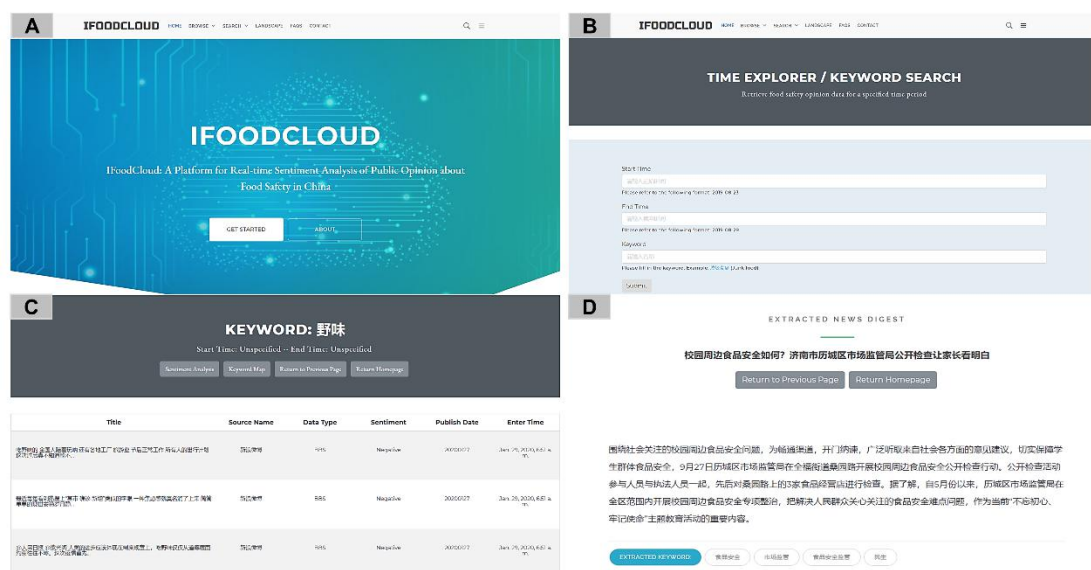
A

IFOODCLOUD HOME BROWSE SEARCH LANDSCAPE FAQS CONTACT

IFOODCLOUD

IFoodCloud: A Platform for Real-time Sentiment Analysis of Public Opinion about Food Safety in China

GET STARTED ABOUT

B

IFOODCLOUD HOME BROWSE SEARCH LANDSCAPE FAQS CONTACT

TIME EXPLORER / KEYWORD SEARCH

Retrieve food safety opinion data for a specified time period

Start Time
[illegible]
Please write in the following format: 2020-08-23

End Time
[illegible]
Please write in the following format: 2020-08-23

Keyword
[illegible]
Please fill in the keyword. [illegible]

Submit

C

KEYWORD: 野味

Start Time: Unspecified -- End Time: Unspecified

Sentiment Analysis Keyword Map Return to Previous Page Return Homepage

| Title | Source Name | Data Type | Sentiment | Publish Date | Enter Time |
|---|---|---|---|---|---|
| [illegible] | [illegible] | BBS | Negative | 20200127 | Jan. 29, 2020, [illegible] |
| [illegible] | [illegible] | BBS | Negative | 20200127 | Jan. 29, 2020, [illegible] |
| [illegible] | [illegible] | BBS | Negative | 20200127 | Jan. 29, 2020, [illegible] |

D

EXTRACTED NEWS DIGEST

校园周边食品安全如何？济南市历城区市场监管局公开检查让家长看明白

Return to Previous Page Return Homepage

围绕社会关注的校园周边食品安全问题，为畅通渠道，开门纳谏，广泛听取来自社会各方面的意见建议，切实保障学生群体食品安全，9月27日历城区市场监管局在全福街道桑园路开展校园周边食品安全公开检查行动。公开检查活动参与人员与执法人员一起，先后对桑园路上的3家食品经营店进行检查。据了解，自5月份以来，历城区市场监管局在全区范围内开展校园周边食品安全专项整治，把解决人民群众关心关注的食品安全难点问题，作为当前"不忘初心、牢记使命"主题教育活动的重要内容。

EXTRACTED KEYWORD: 食品安全 市场监管 食品安全监管 民生